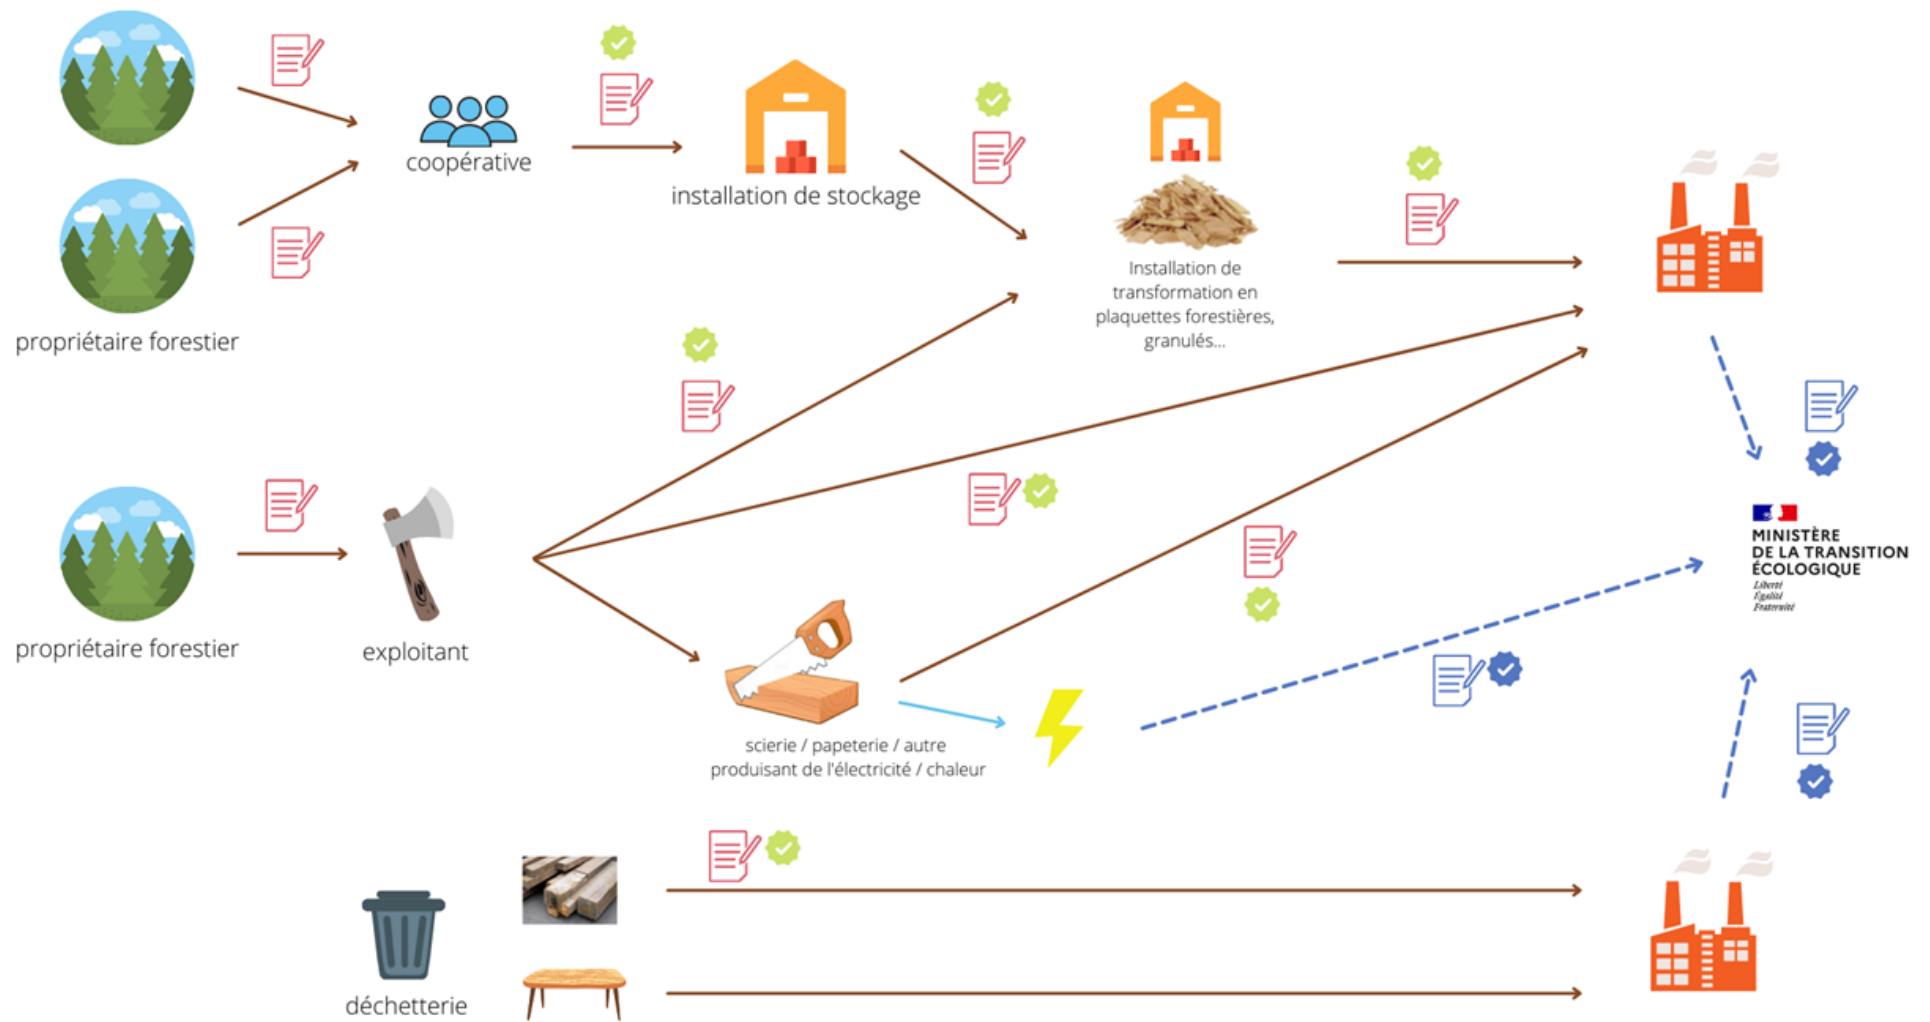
coopérative

installation de stockage

Installation de transformation en plaquettes forestières, granulés...

propriétaire forestier

propriétaire forestier

exploitant

scierie / papeterie / autre produisant de l'électricité / chaleur

MINISTÈRE DE LA TRANSITION ÉCOLOGIQUE
Liberté
Égalité
Fraternité

déchetterie